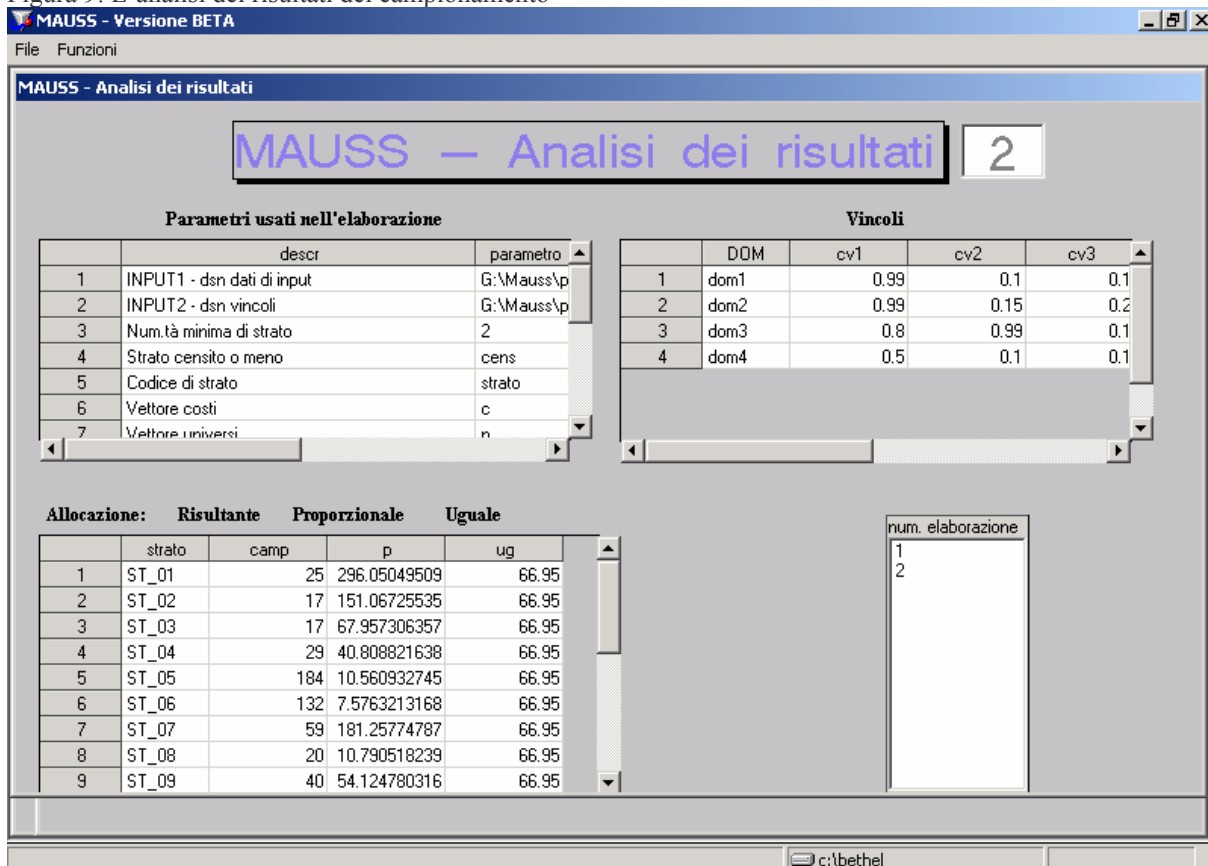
Figura 9: L'analisi dei risultati del campionamento

MAUSS - Versione BETA

File Funzioni

MAUSS - Analisi dei risultati

MAUSS – Analisi dei risultati 2

Parametri usati nell'elaborazione

| | descr | parametro |
|---|---|---|
| 1 | INPUT1 - dsn dati di input | G:\Mauss\p |
| 2 | INPUT2 - dsn vincoli | G:\Mauss\p |
| 3 | Num.tà minima di strato | 2 |
| 4 | Strato censito o meno | cens |
| 5 | Codice di strato | strato |
| 6 | Vettore costi | c |
| 7 | Vettore universi | n |

Vincoli

| | DOM | cv1 | cv2 | cv3 |
|---|---|---|---|---|
| 1 | dom1 | 0.99 | 0.1 | 0.1 |
| 2 | dom2 | 0.99 | 0.15 | 0.2 |
| 3 | dom3 | 0.8 | 0.99 | 0.1 |
| 4 | dom4 | 0.5 | 0.1 | 0.1 |

Allocazione: Risultante Proporzionale Uguale

| | strato | camp | p | ug |
|---|---|---|---|---|
| 1 | ST_01 | 25 | 296.05049509 | 66.95 |
| 2 | ST_02 | 17 | 151.06725535 | 66.95 |
| 3 | ST_03 | 17 | 67.957306357 | 66.95 |
| 4 | ST_04 | 29 | 40.808821638 | 66.95 |
| 5 | ST_05 | 184 | 10.560932745 | 66.95 |
| 6 | ST_06 | 132 | 7.5763213168 | 66.95 |
| 7 | ST_07 | 59 | 181.25774787 | 66.95 |
| 8 | ST_08 | 20 | 10.790518239 | 66.95 |
| 9 | ST_09 | 40 | 54.124780316 | 66.95 |

num. elaborazione
1
2

c:\bethel